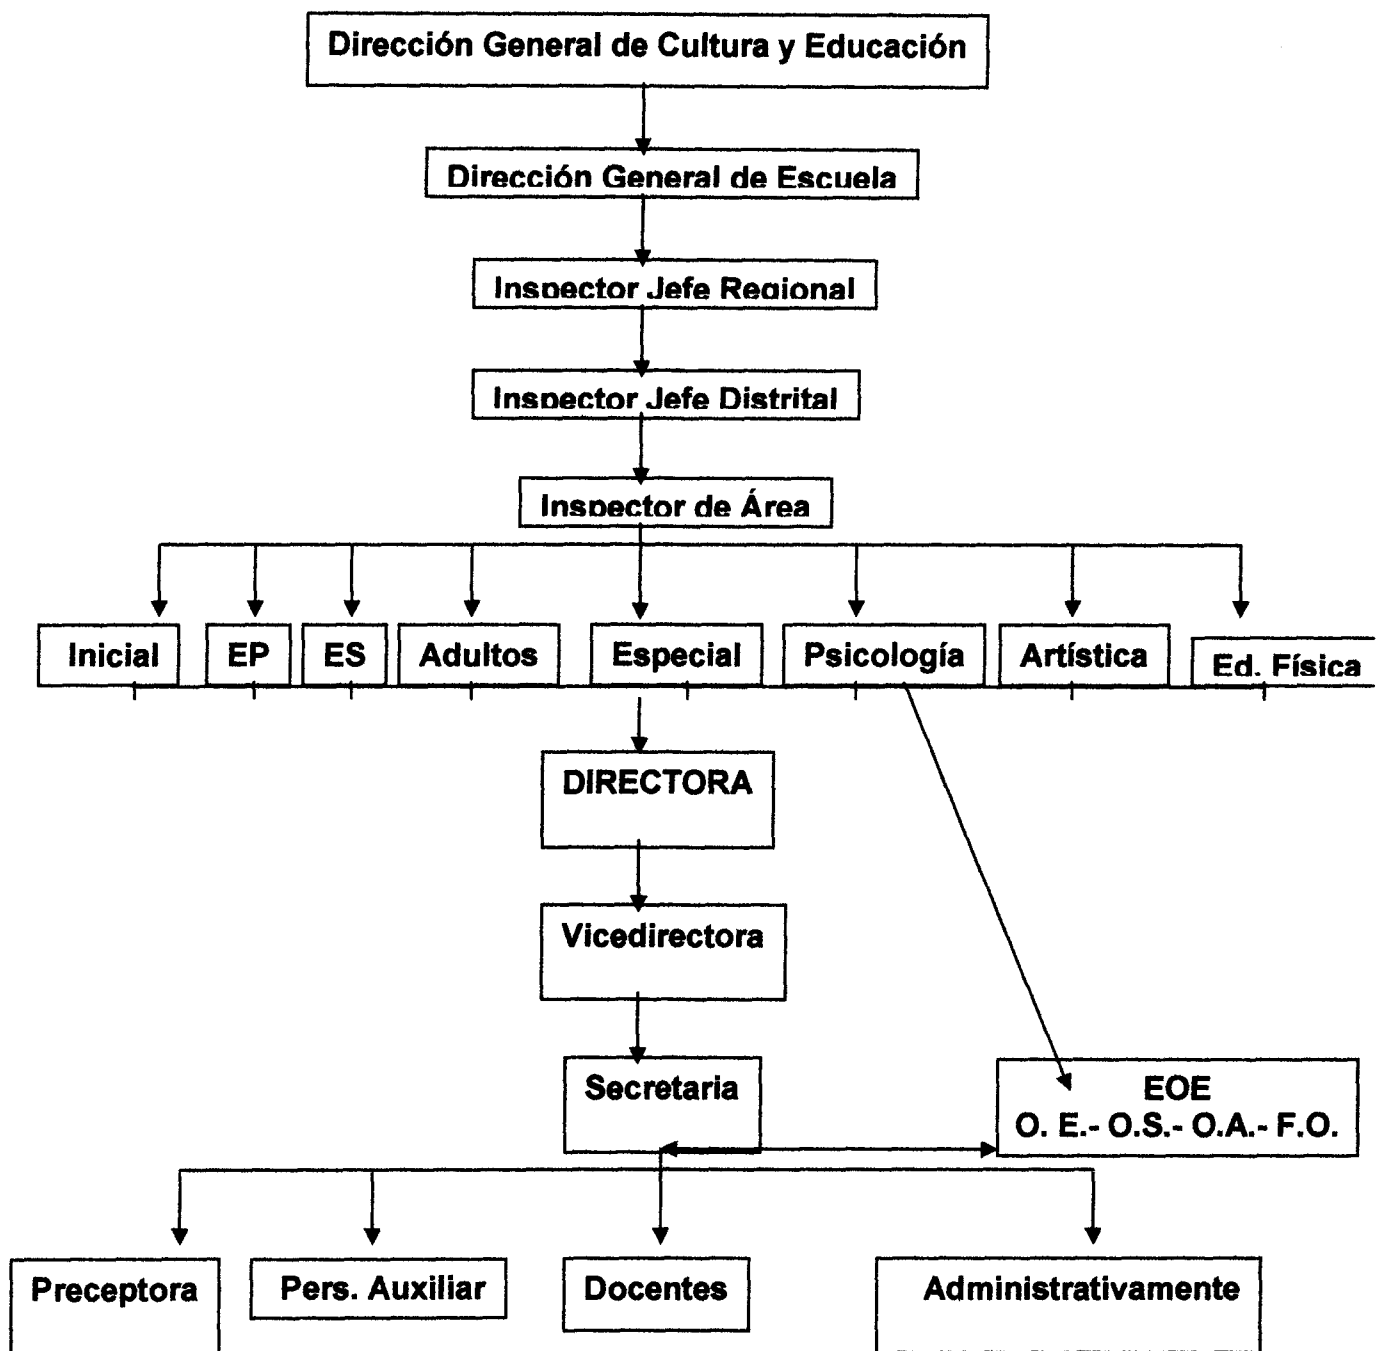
Dirección General de Cultura y Educación

Dirección General de Escuela

Inspector Jefe Regional

Inspector Jefe Distrital

Inspector de Área

Inicial

EP

ES

Adultos

Especial

Psicología

Artística

Ed. Física

DIRECTORA

Vicedirectora

Secretaria

EOE
O. E.- O.S.- O.A.- F.O.

Preceptora

Pers. Auxiliar

Docentes

Administrativamente